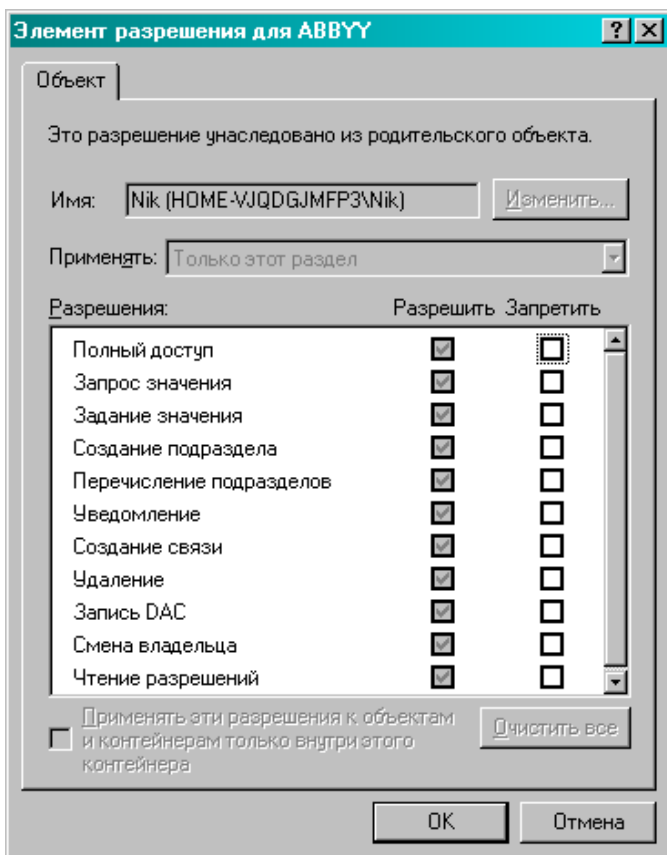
Элемент разрешения для ABBYY ? X

Объект

Это разрешение унаследовано из родительского объекта.

Имя: Nik (HOME-VJQDGJMFP3\Nik) Изменить...

Применять: Только этот раздел

Разрешения: Разрешить Запретить

Полный доступ
Запрос значения
Задание значения
Создание подраздела
Перечисление подразделов
Уведомление
Создание связи
Удаление
Запись DAC
Смена владельца
Чтение разрешений

Применять эти разрешения к объектам и контейнерам только внутри этого контейнера

Очистить все

OK Отмена